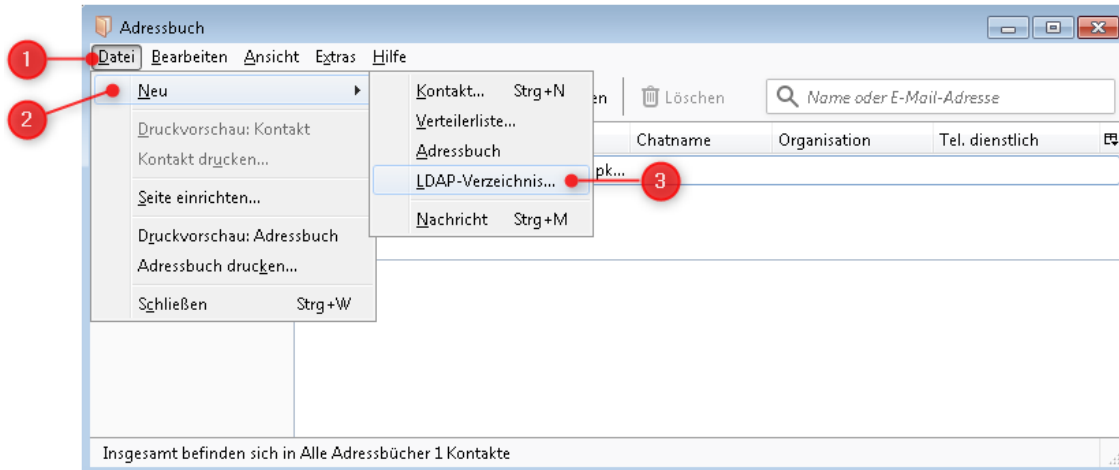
Adressbuch

Datei Bearbeiten Ansicht Extras Hilfe

Neu

Druckvorschau: Kontakt
Kontakt drucken...

Seite einrichten...

Druckvorschau: Adressbuch
Adressbuch drucken...

Schließen Strg+W

Kontakt... Strg+N
Verteilerliste...
Adressbuch
LDAP-Verzeichnis...

Nachricht Strg+M

en

Löschen

Name oder E-Mail-Adresse

Chatname | Organisation | Tel. dienstlich

pk...

1
2
3

Insgesamt befinden sich in Alle Adressbücher 1 Kontakte